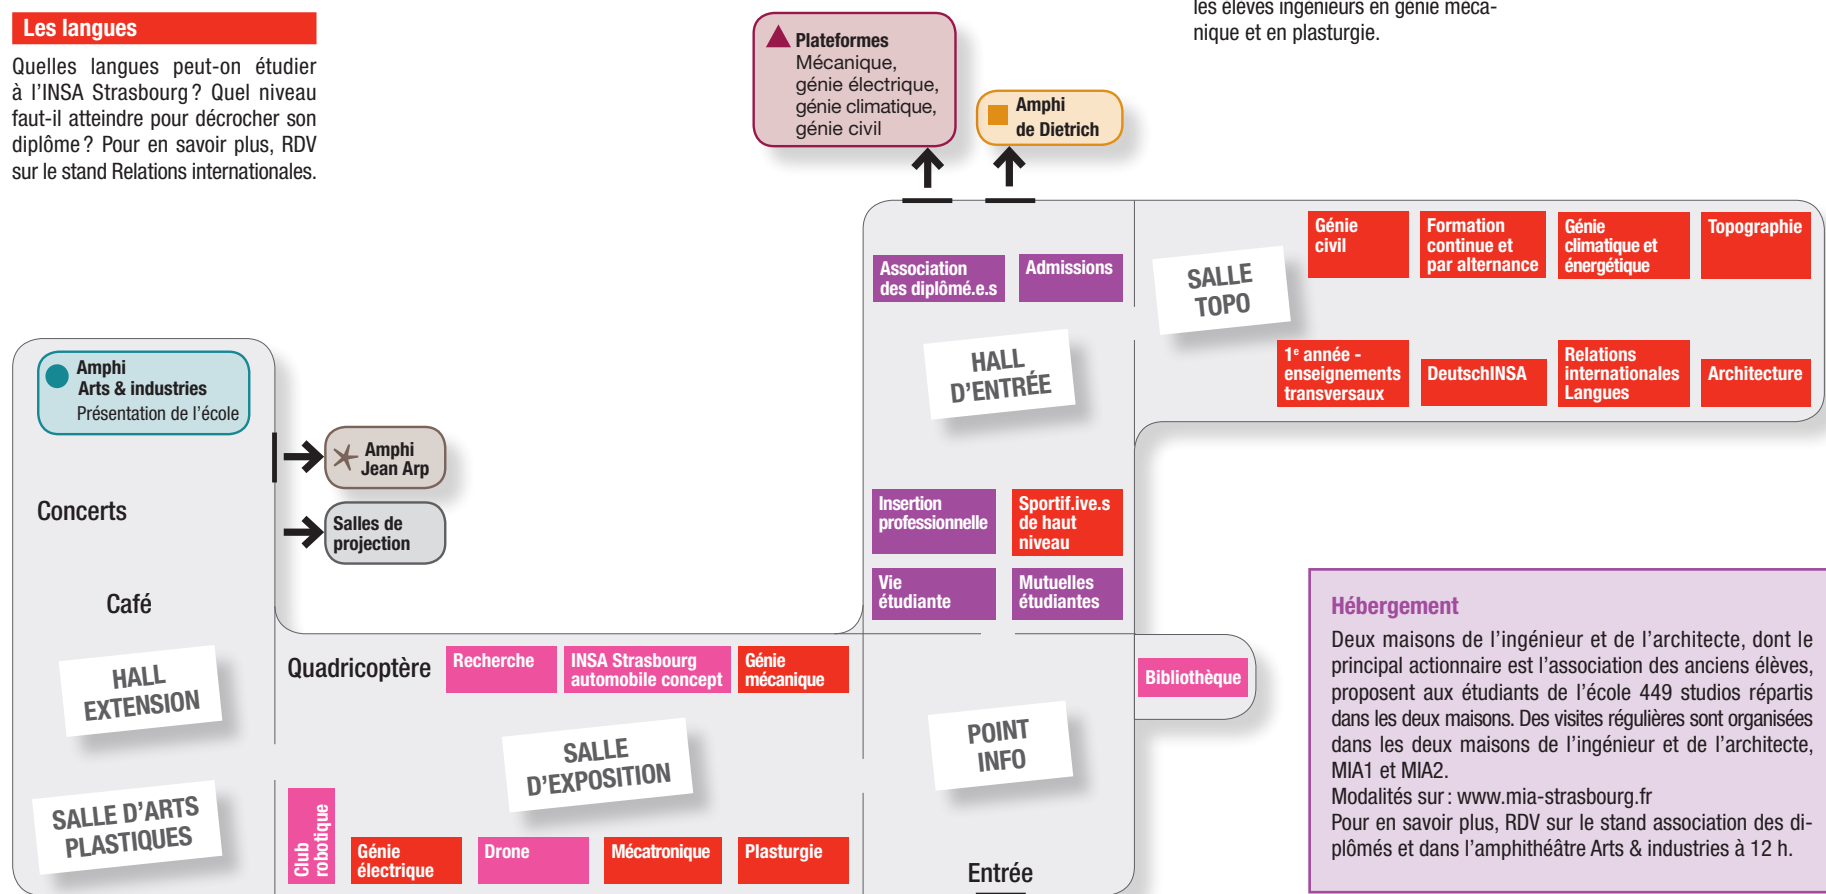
Les langues

Quelles langues peut-on étudier à l'INSA Strasbourg ? Quel niveau faut-il atteindre pour décrocher son diplôme ? Pour en savoir plus, RDV sur le stand Relations internationales.

Plateformes
Mécanique, génie électrique, génie climatique, génie civil

Amphi de Dietrich

les élèves ingénieurs en génie mécanique et en plasturgie.

Association des diplômé.e.s

Admissions

SALLE TOPO

Génie civil

Formation continue et par alternance

Génie climatique et énergétique

Topographie

1e année - enseignements transversaux

DeutschINSA

Relations internationales Langues

Architecture

HALL D'ENTRÉE

Amphi Arts & industries
Présentation de l'école

Amphi Jean Arp

Salles de projection

Concerts

Café

Insertion professionnelle

Sportif.ive.s de haut niveau

Vie étudiante

Mutuelles étudiantes

HALL EXTENSION

Quadricoptère

Recherche

INSA Strasbourg automobile concept

Génie mécanique

Bibliothèque

SALLE D'EXPOSITION

POINT INFO

SALLE D'ARTS PLASTIQUES

Club robotique

Génie électrique

Drone

Mécatronique

Plasturgie

Entrée

Hébergement

Deux maisons de l'ingénieur et de l'architecte, dont le principal actionnaire est l'association des anciens élèves, proposent aux étudiants de l'école 449 studios répartis dans les deux maisons. Des visites régulières sont organisées dans les deux maisons de l'ingénieur et de l'architecte, MIA1 et MIA2.
Modalités sur : www.mia-strasbourg.fr
Pour en savoir plus, RDV sur le stand association des diplômés et dans l'amphithéâtre Arts & industries à 12 h.